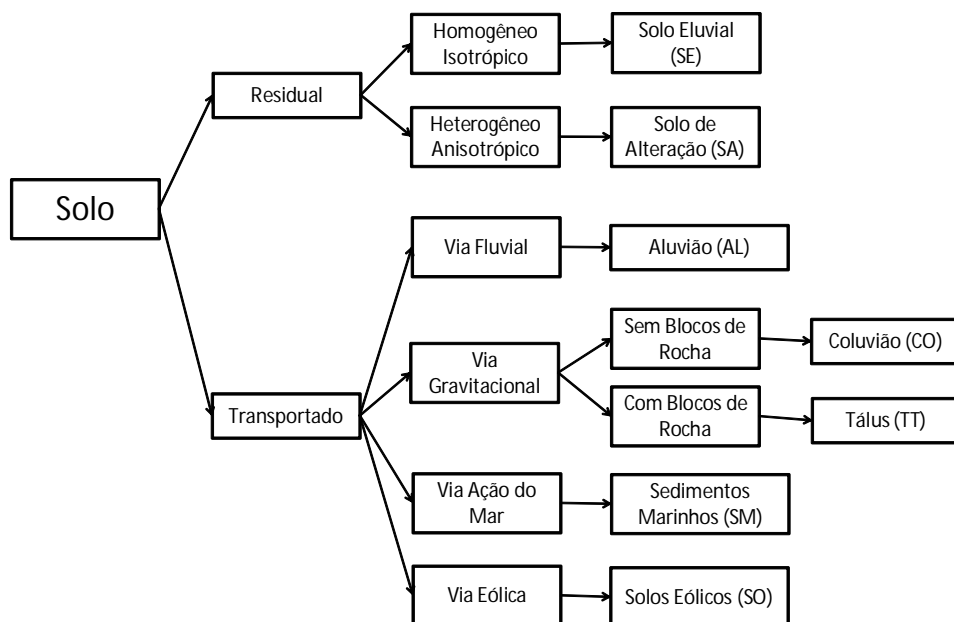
Solo

Residual

Homogêneo Isotrópico

Solo Eluvial (SE)

Heterogêneo Anisotrópico

Solo de Alteração (SA)

Transportado

Via Fluvial

Aluvião (AL)

Via Gravitacional

Sem Blocos de Rocha

Coluvião (CO)

Com Blocos de Rocha

Tálus (TT)

Via Ação do Mar

Sedimentos Marinhos (SM)

Via Eólica

Solos Eólicos (SO)